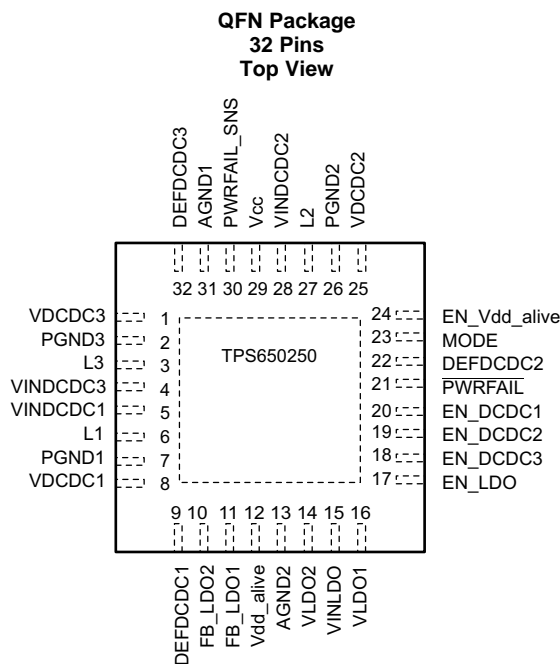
QFN Package
32 Pins
Top View

DEFDCDC3
AGND1
PWRFAIL_SNS
Vcc
VINDCDC2
L2
PGND2
VDCDC2

32 31 30 29 28 27 26 25

VDCDC3 1
PGND3 2
L3 3
VINDCDC3 4
VINDCDC1 5
L1 6
PGND1 7
VDCDC1 8

TPS650250

24 EN_Vdd_alive
23 MODE
22 DEFDCDC2
21 $\overline{\text{PWRFAIL}}$
20 EN_DCDC1
19 EN_DCDC2
18 EN_DCDC3
17 EN_LDO

9 10 11 12 13 14 15 16

DEFDCDC1
FB_LDO2
FB_LDO1
Vdd_alive
AGND2
VLDO2
VINLDO
VLDO1